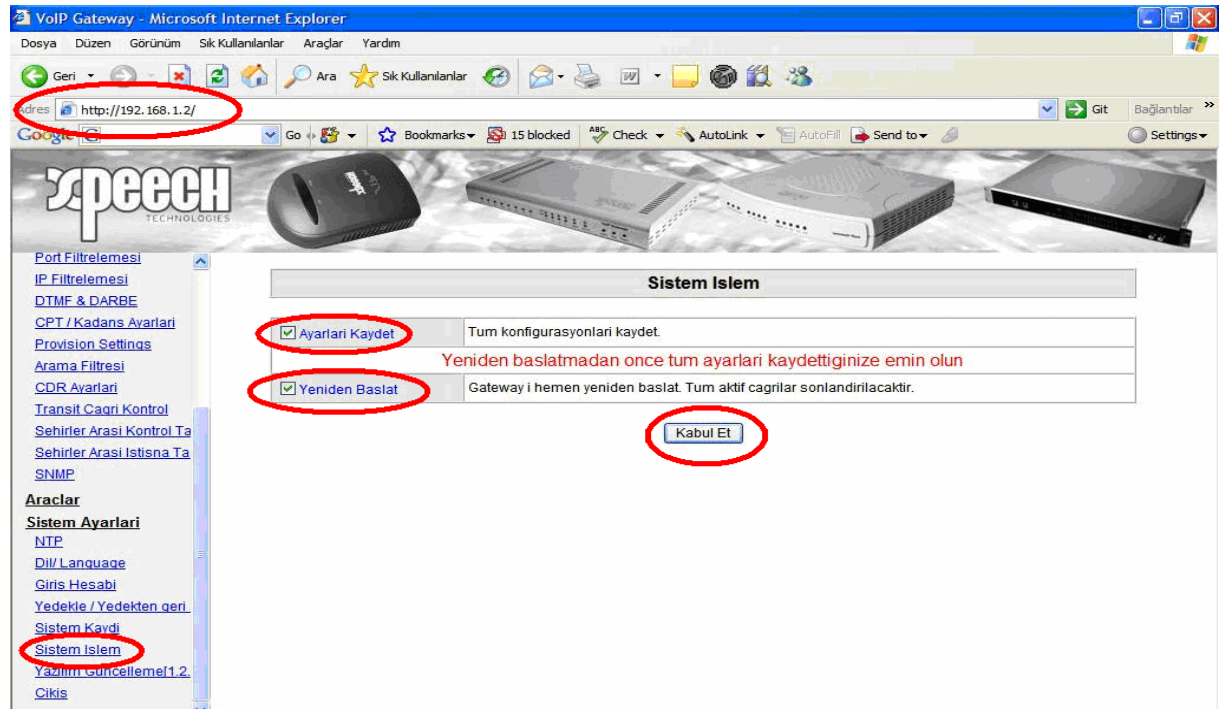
VoIP Gateway - Microsoft Internet Explorer

Dosya Düzen Görünüm Sık Kullanılanlar Araçlar Yardım

Geri Ara Sık Kullanılanlar

Adres http://192.168.1.2/ Git Bağlantılar

Google G Go Bookmarks 15 blocked Check AutoLink AutoFill Send to Settings

speech TECHNOLOGIES

Port Filtrelemesi
IP Filtrelemesi
DTMF & DARBE
CPT / Kadans Ayarlari
Provision Settings
Arama Filtresi
CDR Ayarlari
Transit Cagri Kontrol
Sehirler Arasi Kontrol Ta
Sehirler Arasi Istisna Ta
SNMP
Araclar
Sistem Ayarlari
NTP
Dil/ Language
Giris Hesabi
Yedekle / Yedekten geri
Sistem Kaydi
Sistem Islem
Yazılım Guncelleme[1.2.
Cikis

Sistem Islem

| | |
|---|---|
| Ayarlari Kaydet | Tum konfigurasyonlari kaydet. |
| Yeniden baslatmadan once tum ayarlari kaydettiginize emin olun | |
| Yeniden Baslat | Gateway i hemen yeniden baslat. Tum aktif cagrilar sonlandirilacaktir. |

Kabul Et